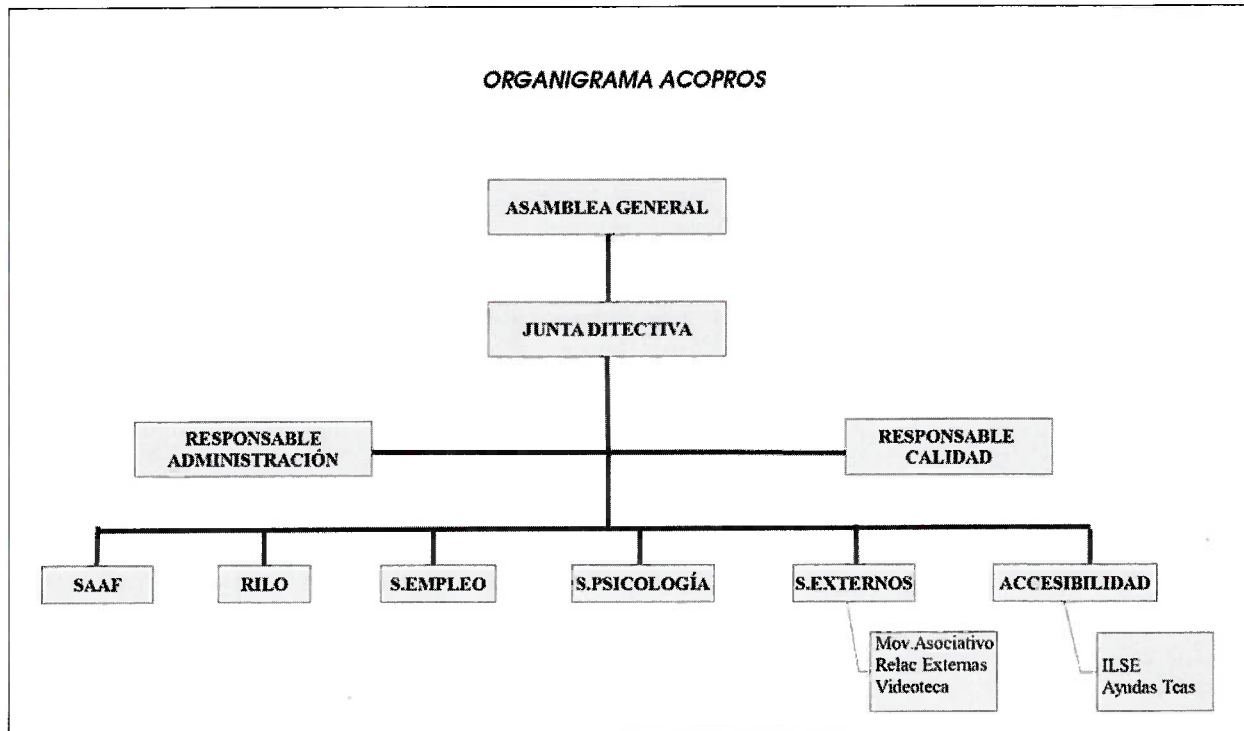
ORGANIGRAMA ACOPROS

ASAMBLEA GENERAL

JUNTA DITECTIVA

RESPONSABLE ADMINISTRACIÓN

RESPONSABLE CALIDAD

SAAF

RILO

S.EMPLEO

S.PSICOLOGÍA

S.EXTERNOS

ACCESIBILIDAD

Mov.Asociativo
Relac Externas
Videoteca

ILSE
Ayudas Tcas